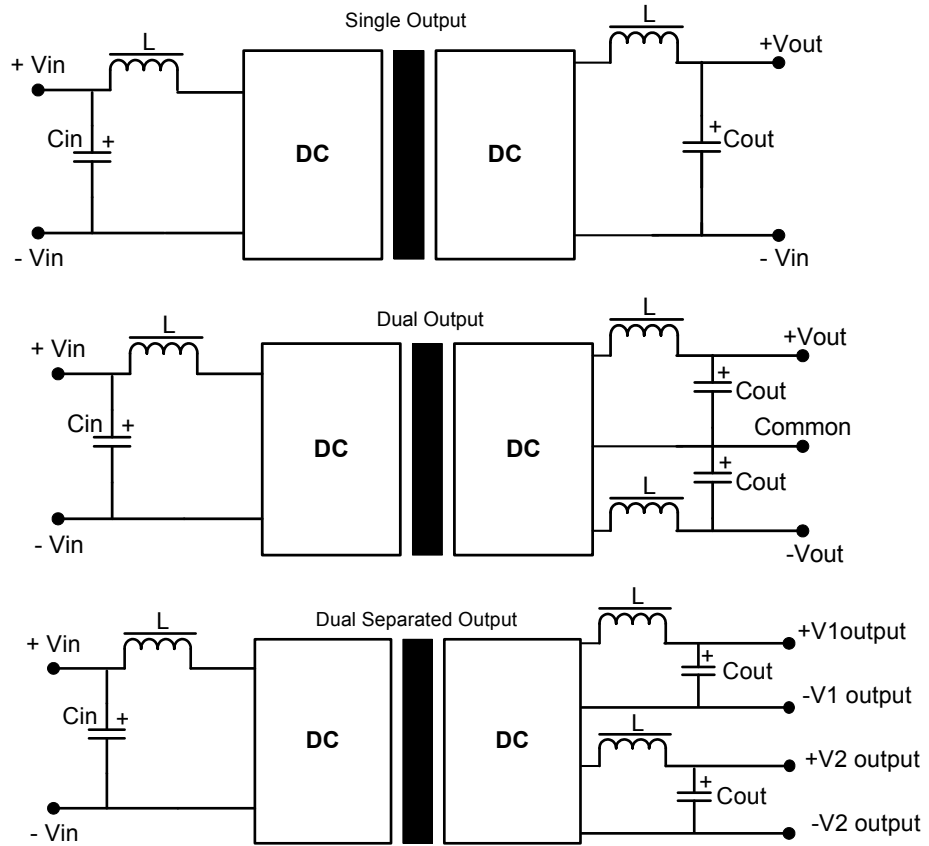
Single Output

+ Vin

L

Cin +

- Vin

DC

DC

L

+Vout

+ Cout

- Vin

Dual Output

+ Vin

L

Cin +

- Vin

DC

DC

L

+Vout

+ Cout

Common

+ Cout

L

-Vout

Dual Separated Output

+ Vin

L

Cin +

- Vin

DC

DC

L

+V1output

+ Cout

-V1 output

L

+V2 output

+ Cout

-V2 output